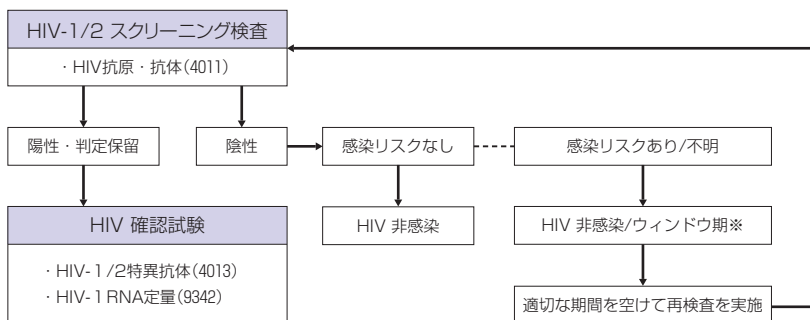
HIV-1/2 スクリーニング検査

・HIV抗原・抗体(4011)

陽性・判定保留

陰性

感染リスクなし

感染リスクあり/不明

HIV 確認試験

・HIV-1/2特異抗体(4013)
・HIV-1 RNA定量(9342)

HIV 非感染

HIV 非感染/ウィンドウ期※

適切な期間を空けて再検査を実施